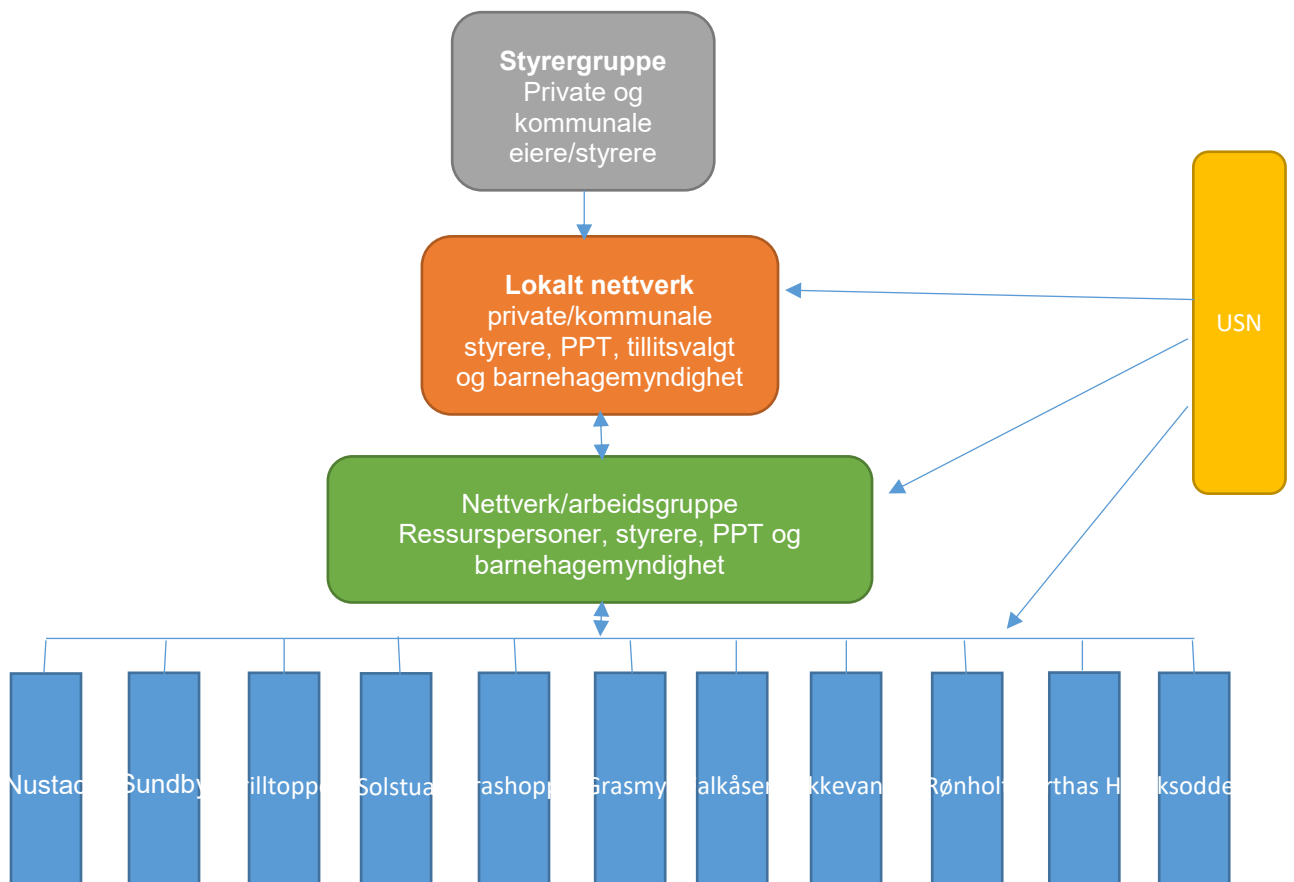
**Styrergruppe**
Private og kommunale eiere/styrere

**Lokalt nettverk**
private/kommunale styrere, PPT, tillitsvalgt og barnehagemyndighet

USN

Nettverk/arbeidsgruppe
Ressurspersoner, styrere, PPT og barnehagemyndighet

Nustad

Sundby

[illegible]illtopp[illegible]

Solstua

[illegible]rashopp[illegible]

Grasmy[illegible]

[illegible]alkåsen

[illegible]kkevan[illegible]

Rønholt

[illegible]rthas H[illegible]

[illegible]ksodde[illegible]